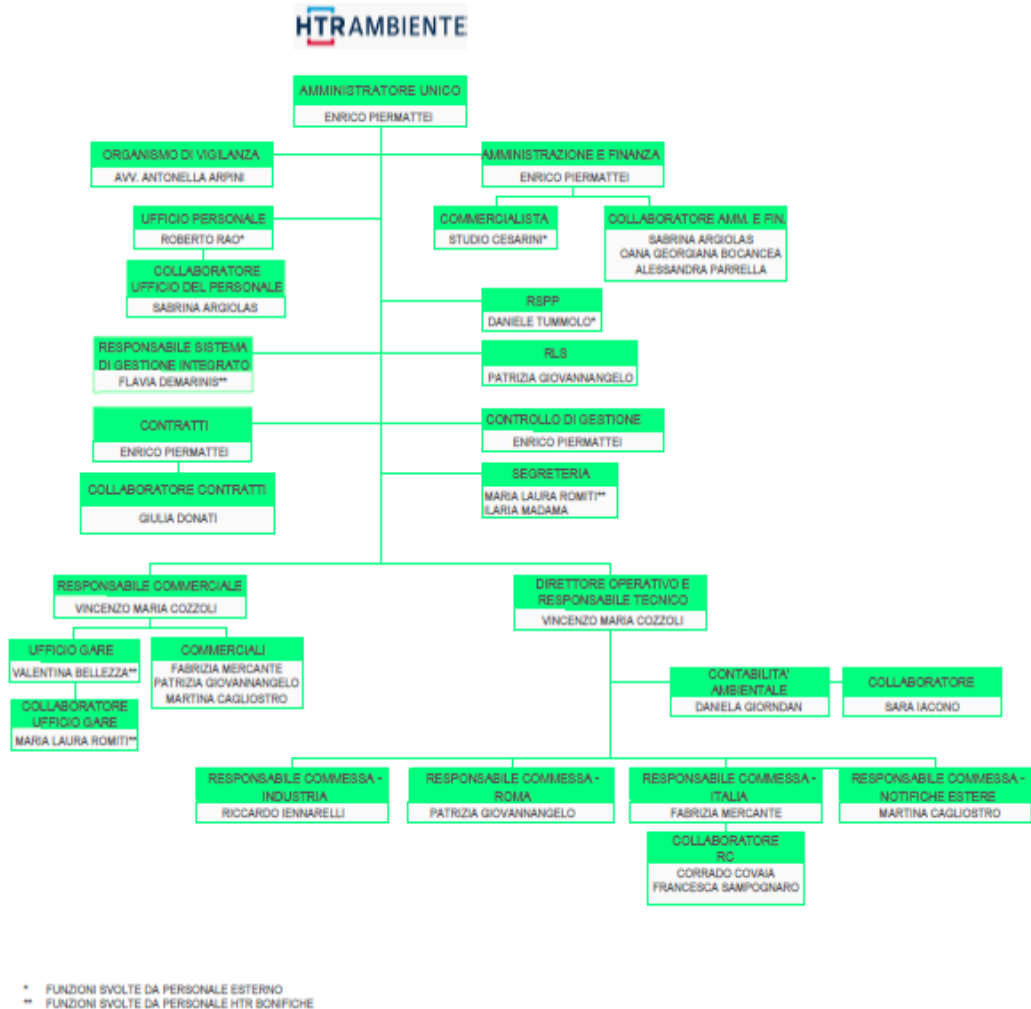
HTRAMBIENTE

AMMINISTRATORE UNICO
ENRICO PIERMATTEI

ORGANISMO DI VIGILANZA
AVV. ANTONELLA ARPINI

AMMINISTRAZIONE E FINANZA
ENRICO PIERMATTEI

UFFICIO PERSONALE
ROBERTO RAO*

COMMERCIALISTA
STUDIO CESARINI*

COLLABORATORE AMM. E FIN.
SABRINA ARGIOLAS
OANA GEORGIANA BOCANCEA
ALESSANDRA PARRELLA

COLLABORATORE UFFICIO DEL PERSONALE
SABRINA ARGIOLAS

RSPP
DANIELE TUMMOLO*

RESPONSABILE SISTEMA DI GESTIONE INTEGRATO
FLAVIA DEMARINIS**

RLS
PATRIZIA GIOVANNANGELO

CONTRATTI
ENRICO PIERMATTEI

CONTROLLO DI GESTIONE
ENRICO PIERMATTEI

COLLABORATORE CONTRATTI
GIULIA DONATI

SEGRETERIA
MARIA LAURA ROMITI**
ILARIA MADAMA

RESPONSABILE COMMERCIALE
VINCENZO MARIA COZZOLI

DIRETTORE OPERATIVO E RESPONSABILE TECNICO
VINCENZO MARIA COZZOLI

UFFICIO GARE
VALENTINA BELLEZZA**

COMMERCIALI
FABRIZIA MERCANTE
PATRIZIA GIOVANNANGELO
MARTINA CAGLIOSTRO

COLLABORATORE UFFICIO GARE
MARIA LAURA ROMITI**

CONTABILITA' AMBIENTALE
DANIELA GIORNDAN

COLLABORATORE
SARA IACONO

RESPONSABILE COMMESSA - INDUSTRIA
RICCARDO IENNARELLI

RESPONSABILE COMMESSA - ROMA
PATRIZIA GIOVANNANGELO

RESPONSABILE COMMESSA - ITALIA
FABRIZIA MERCANTE

RESPONSABILE COMMESSA - NOTIFICHE ESTERE
MARTINA CAGLIOSTRO

COLLABORATORE RC
CORRADO COVAIA
FRANCESCA SAMPOGNARO

* FUNZIONI SVOLTE DA PERSONALE ESTERNO
** FUNZIONI SVOLTE DA PERSONALE HTR BONIFICHE